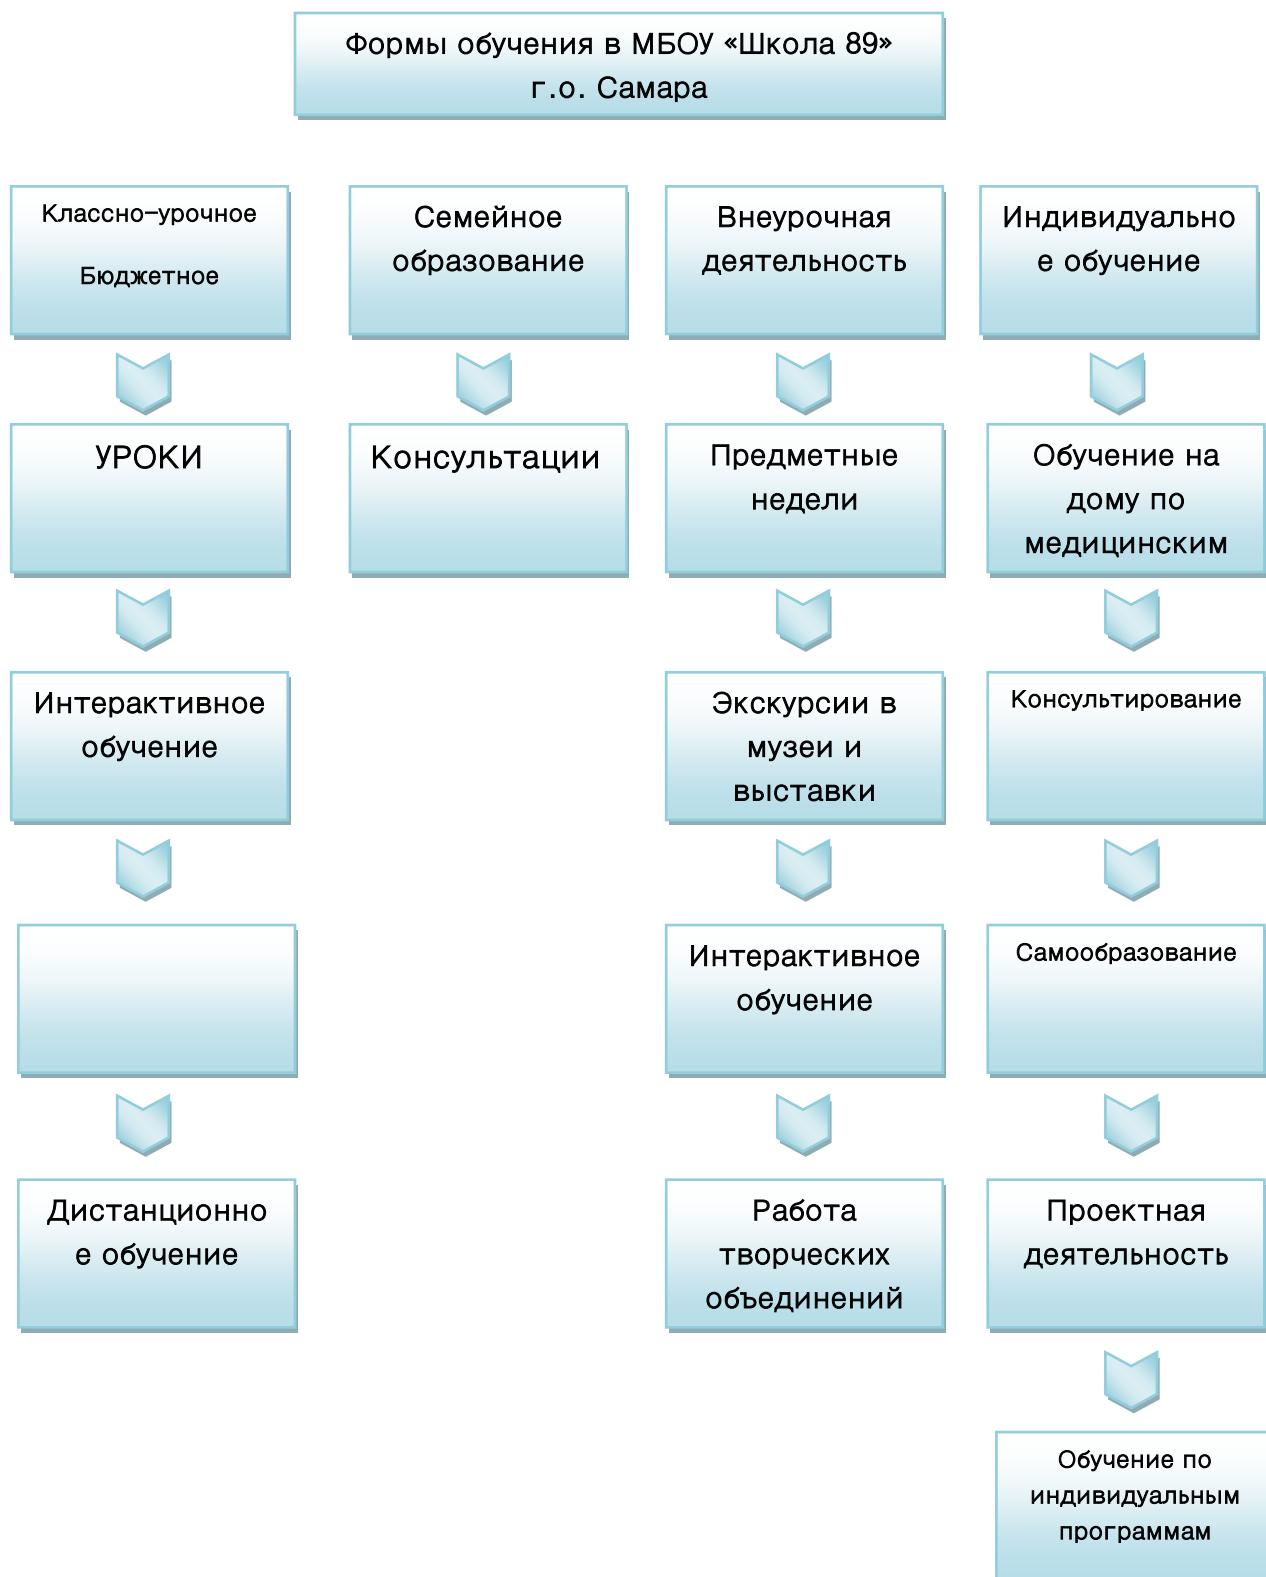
Формы обучения в МБОУ «Школа 89» г.о. Самара

Классно-урочное

Бюджетное

УРОКИ

Интерактивное обучение

Дистанционное обучение

Семейное образование

Консультации

Внеурочная деятельность

Предметные недели

Экскурсии в музеи и выставки

Интерактивное обучение

Работа творческих объединений

Индивидуальное обучение

Обучение на дому по медицинским

Консультирование

Самообразование

Проектная деятельность

Обучение по индивидуальным программам